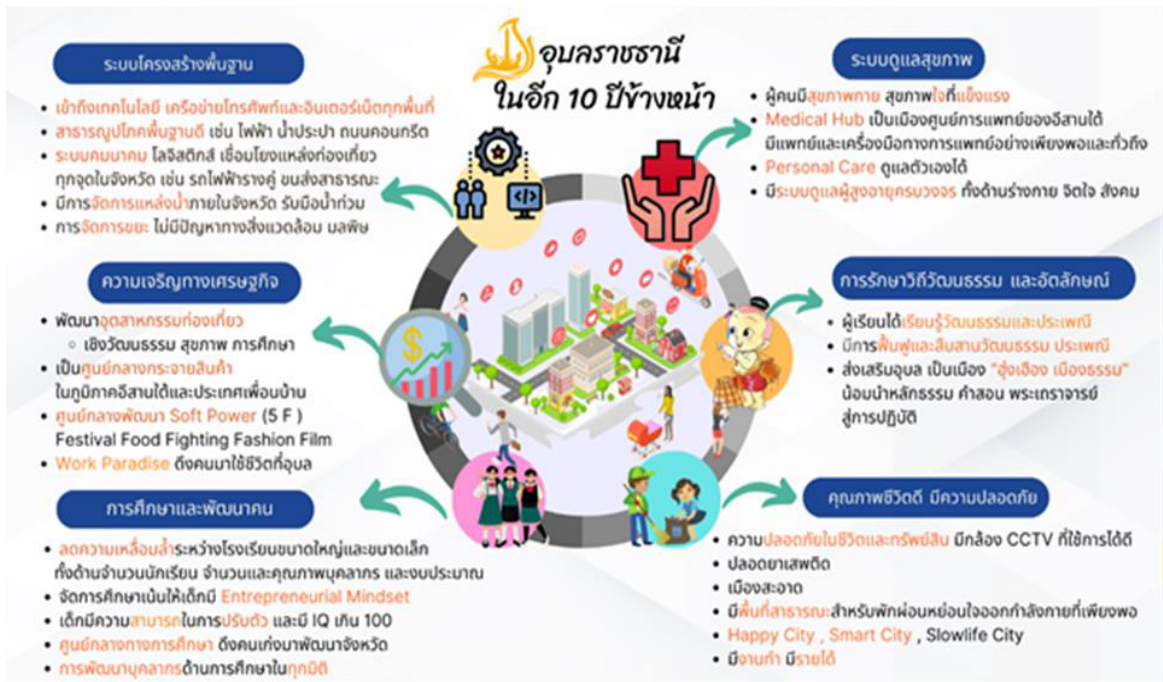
อุบลราชธานี
ในอีก 10 ปีข้างหน้า

ระบบโครงสร้างพื้นฐาน
• เข้าถึงเทคโนโลยี เครือข่ายโทรศัพท์และอินเตอร์เน็ตทุกพื้นที่
• สาธารณูปโภคพื้นฐานดี เช่น ไฟฟ้า น้ำประปา ถนนคอนกรีต
• ระบบคมนาคม โลจิสติกส์ เชื่อมโยงแหล่งท่องเที่ยว ทุกจุดในจังหวัด เช่น รถไฟฟ้ารางคู่ ขนส่งสาธารณะ
• มีการจัดการแหล่งน้ำภายในจังหวัด รับมือน้ำท่วม
• การจัดการขยะ ไม่มีปัญหาทางสิ่งแวดล้อม มลพิษ

ความเจริญทางเศรษฐกิจ
• พัฒนาอุตสาหกรรมท่องเที่ยว
◦ เชิงวัฒนธรรม สุขภาพ การศึกษา
• เป็นศูนย์กลางกระจายสินค้า ในภูมิภาคอีสานใต้และประเทศเพื่อนบ้าน
• ศูนย์กลางพัฒนา Soft Power (5 F ) Festival Food Fighting Fashion Film
• Work Paradise ดึงคนมาใช้ชีวิตที่อุบล

การศึกษาและพัฒนาคน
• ลดความเหลื่อมล้ำระหว่างโรงเรียนขนาดใหญ่และขนาดเล็ก ทั้งด้านจำนวนนักเรียน จำนวนและคุณภาพบุคลากร และงบประมาณ
• จัดการศึกษาเน้นให้เด็กมี Entrepreneurial Mindset
• เด็กมีความสามารถในการปรับตัว และมี IQ เกิน 100
• ศูนย์กลางทางการศึกษา ดึงคนเก่งมาพัฒนาจังหวัด
• การพัฒนาบุคลากรด้านการศึกษาในทุกมิติ

ระบบดูแลสุขภาพ
• ผู้คนมีสุขภาพกาย สุขภาพใจที่แข็งแรง
• Medical Hub เป็นเมืองศูนย์การแพทย์ของอีสานใต้ มีแพทย์และเครื่องมือทางการแพทย์อย่างเพียงพอและทั่วถึง
• Personal Care ดูแลตัวเองได้
• มีระบบดูแลผู้สูงอายุครบวงจร ทั้งด้านร่างกาย จิตใจ สังคม

การรักษาวิถีวัฒนธรรม และอัตลักษณ์
• ผู้เรียนได้เรียนรู้วัฒนธรรมและประเพณี
• มีการฟื้นฟูและสืบสานวัฒนธรรม ประเพณี
• ส่งเสริมอุบล เป็นเมือง "อุ่งเอื้อง เมืองธรรม" น้อมนำหลักธรรม คำสอน พระเถราจารย์ สู่การปฏิบัติ

คุณภาพชีวิตดี มีความปลอดภัย
• ความปลอดภัยในชีวิตและทรัพย์สิน มีกล้อง CCTV ที่ใช้การได้ดี
• ปลอดยาเสพติด
• เมืองสะอาด
• มีพื้นที่สาธารณะสำหรับพักผ่อนหย่อนใจออกกำลังกายที่เพียงพอ
• Happy City , Smart City , Slowlife City
• มีงานทำ มีรายได้